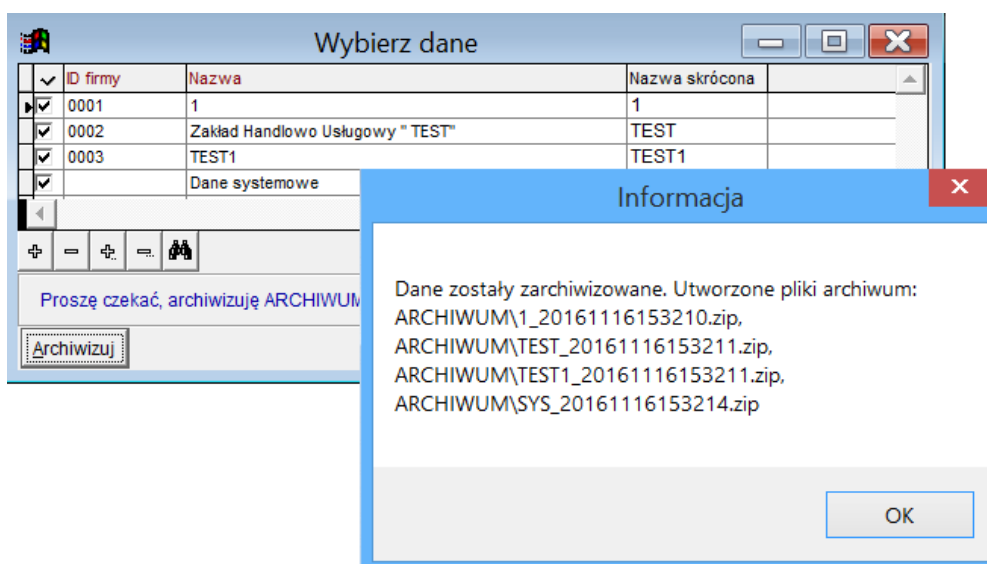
Wybierz dane

| | ID firmy | Nazwa | Nazwa skrócona |
|---|---|---|---|
| ☑ | 0001 | 1 | 1 |
| ☑ | 0002 | Zakład Handlowo Usługowy " TEST" | TEST |
| ☑ | 0003 | TEST1 | TEST1 |
| ☑ | | Dane systemowe | |

Proszę czekać, archiwizuję ARCHIWUM

Archiwizuj

Informacja

Dane zostały zarchiwizowane. Utworzone pliki archiwum:
ARCHIWUM\1_20161116153210.zip,
ARCHIWUM\TEST_20161116153211.zip,
ARCHIWUM\TEST1_20161116153211.zip,
ARCHIWUM\SYS_20161116153214.zip

OK